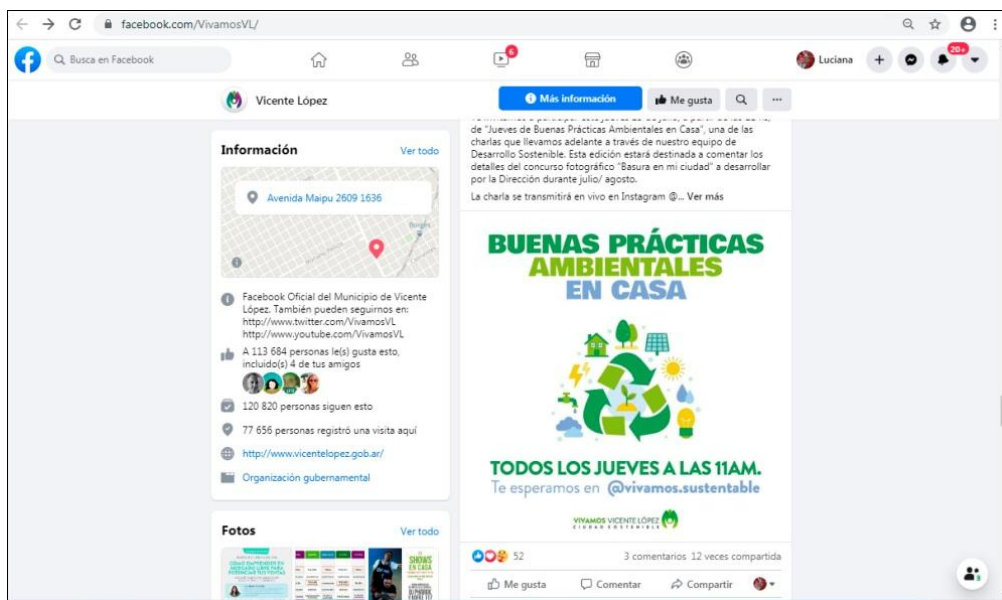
facebook.com/VivamosVL/

Busca en Facebook

6

Luciana

20+

Vicente López

Más información

Me gusta

Información

Ver todo

Avenida Maipu 2609 1636

Facebook Oficial del Municipio de Vicente López. También pueden seguirnos en: http://www.twitter.com/VivamosVL http://www.youtube.com/VivamosVL

A 113 684 personas le(s) gusta esto, incluido(s) 4 de tus amigos

120 820 personas siguen esto

77 656 personas registró una visita aquí

http://www.vicentelopez.gob.ar/

Organización gubernamental

Fotos

Ver todo

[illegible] de "Jueves de Buenas Prácticas Ambientales en Casa", una de las charlas que llevamos adelante a través de nuestro equipo de Desarrollo Sostenible. Esta edición estará destinada a comentar los detalles del concurso fotográfico "Basura en mi ciudad" a desarrollar por la Dirección durante julio/ agosto.

La charla se transmitirá en vivo en Instagram @... Ver más

BUENAS PRÁCTICAS AMBIENTALES EN CASA

TODOS LOS JUEVES A LAS 11AM.

Te esperamos en @vivamos.sustentable

VIVAMOS VICENTE LÓPEZ CIUDAD SOSTENIBLE

52

3 comentarios 12 veces compartida

Me gusta

Comentar

Compartir